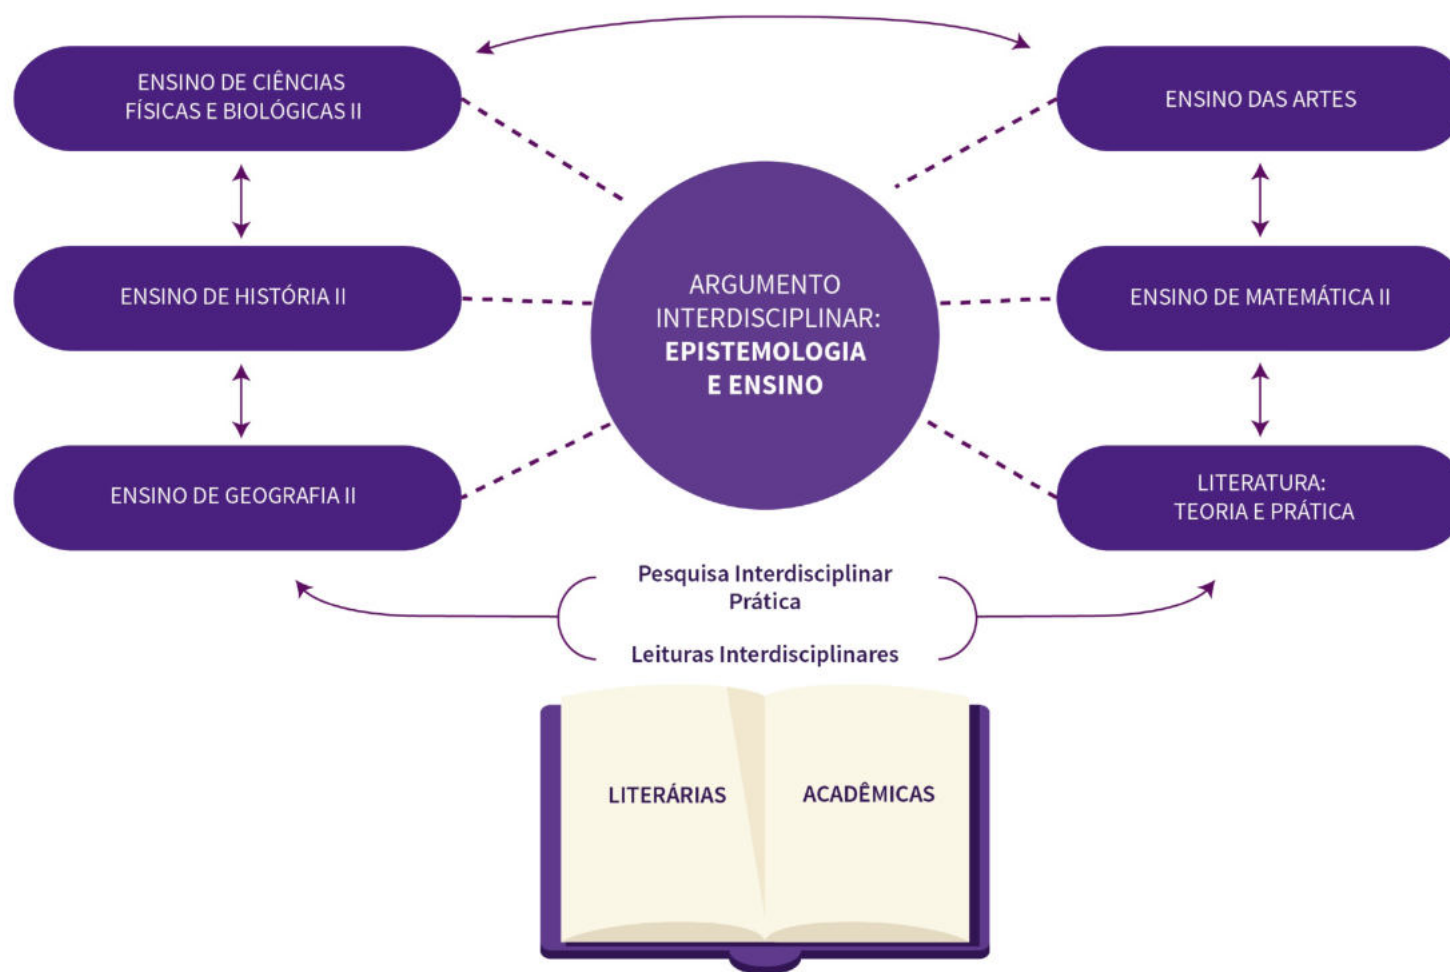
ENSINO DE CIÊNCIAS FÍSICAS E BIOLÓGICAS II

ENSINO DAS ARTES

ENSINO DE HISTÓRIA II

ARGUMENTO INTERDISCIPLINAR: **EPISTEMOLOGIA E ENSINO**

ENSINO DE MATEMÁTICA II

ENSINO DE GEOGRAFIA II

LITERATURA: TEORIA E PRÁTICA

Pesquisa Interdisciplinar Prática

Leituras Interdisciplinares

LITERÁRIAS

ACADÊMICAS